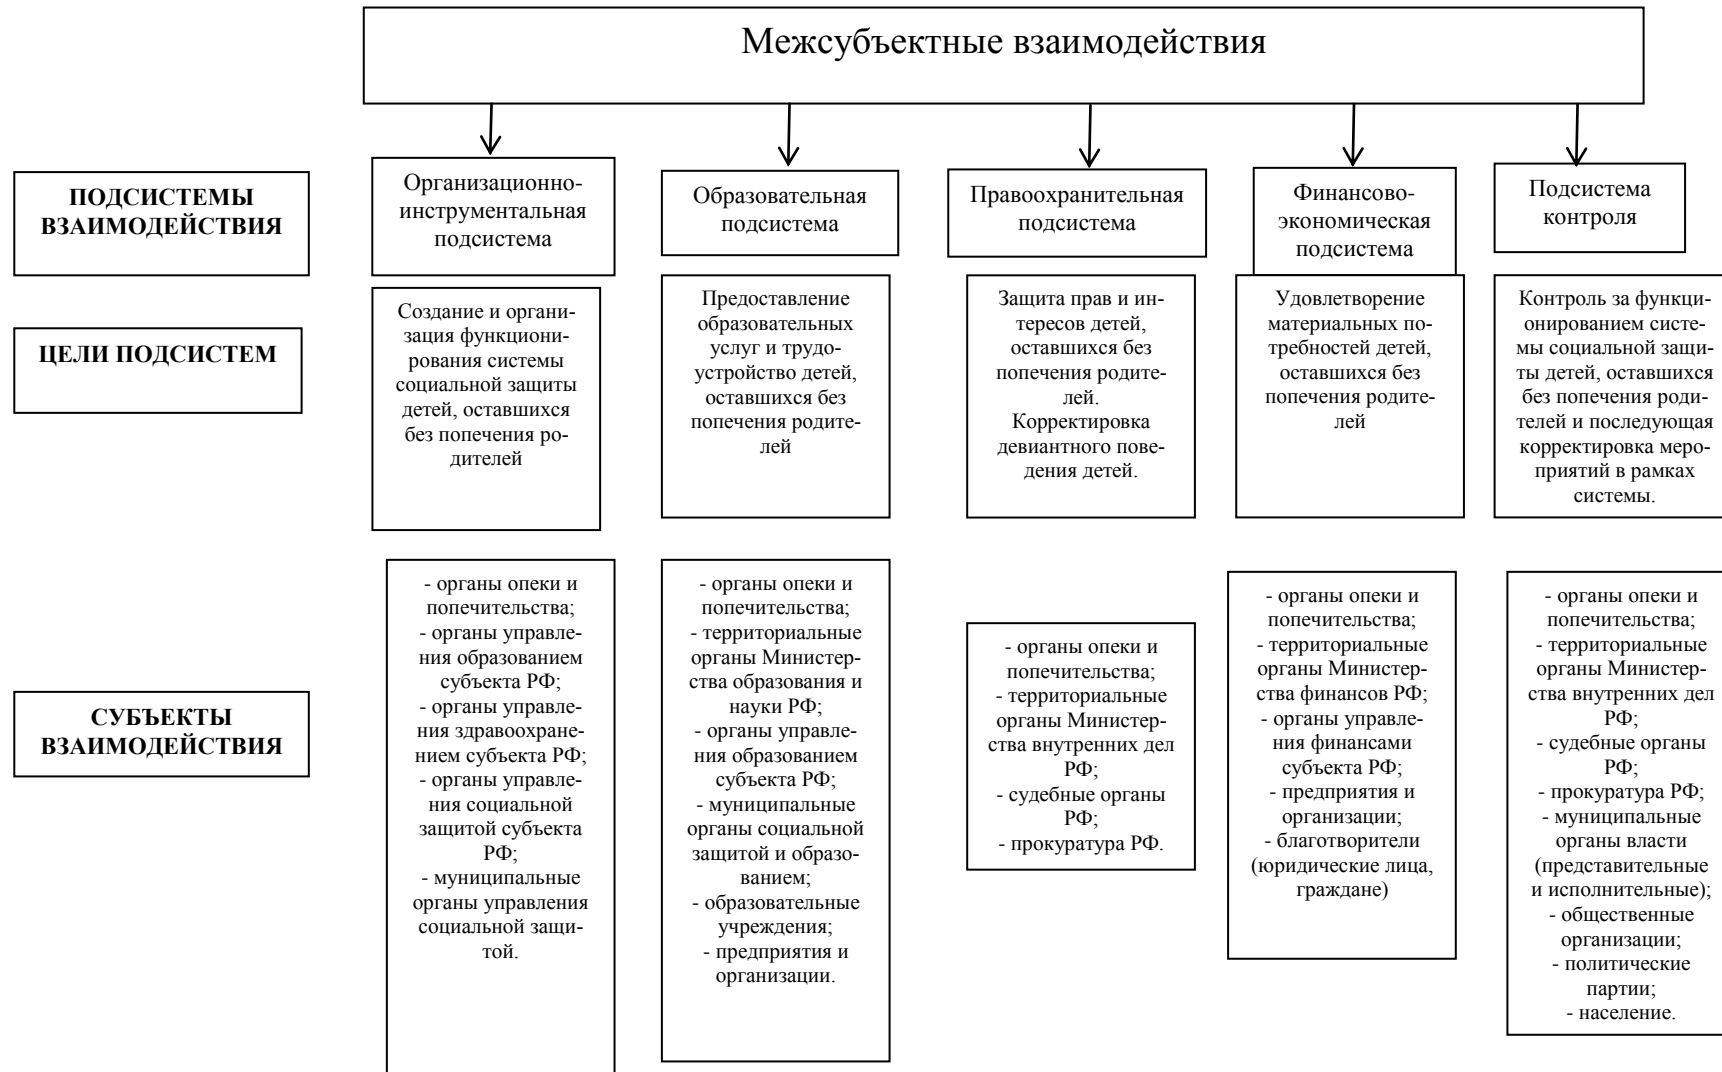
Межсубъектные взаимодействия

ПОДСИСТЕМЫ ВЗАИМОДЕЙСТВИЯ

Организационно-инструментальная подсистема

Образовательная подсистема

Правоохранительная подсистема

Финансово-экономическая подсистема

Подсистема контроля

ЦЕЛИ ПОДСИСТЕМ

Создание и организация функционирования системы социальной защиты детей, оставшихся без попечения родителей

Предоставление образовательных услуг и трудоустройство детей, оставшихся без попечения родителей

Защита прав и интересов детей, оставшихся без попечения родителей. Корректировка девиантного поведения детей.

Удовлетворение материальных потребностей детей, оставшихся без попечения родителей

Контроль за функционированием системы социальной защиты детей, оставшихся без попечения родителей и последующая корректировка мероприятий в рамках системы.

СУБЪЕКТЫ ВЗАИМОДЕЙСТВИЯ

- органы опеки и попечительства;
- органы управления образованием субъекта РФ;
- органы управления здравоохранением субъекта РФ;
- органы управления социальной защитой субъекта РФ;
- муниципальные органы управления социальной защитой.

- органы опеки и попечительства;
- территориальные органы Министерства образования и науки РФ;
- органы управления образованием субъекта РФ;
- муниципальные органы социальной защитой и образованием;
- образовательные учреждения;
- предприятия и организации.

- органы опеки и попечительства;
- территориальные органы Министерства внутренних дел РФ;
- судебные органы РФ;
- прокуратура РФ.

- органы опеки и попечительства;
- территориальные органы Министерства финансов РФ;
- органы управления финансами субъекта РФ;
- предприятия и организации;
- благотворители (юридические лица, граждане)

- органы опеки и попечительства;
- территориальные органы Министерства внутренних дел РФ;
- судебные органы РФ;
- прокуратура РФ;
- муниципальные органы власти (представительные и исполнительные);
- общественные организации;
- политические партии;
- население.